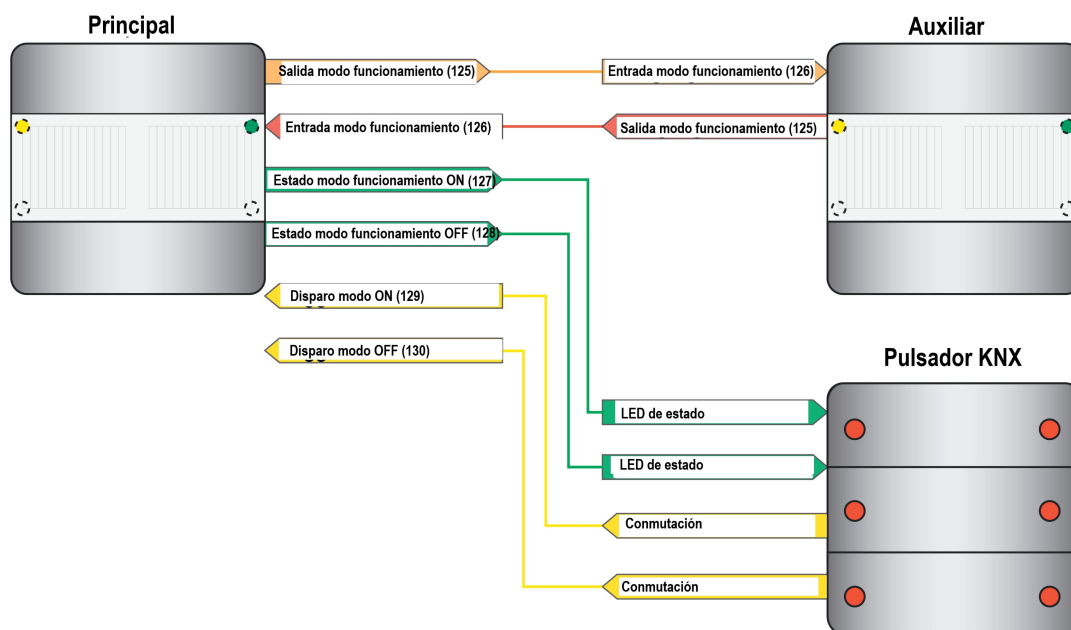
Principal

Auxiliar

Salida modo funcionamiento (125)

Entrada modo funcionamiento (126)

Entrada modo funcionamiento (126)

Salida modo funcionamiento (125)

Estado modo funcionamiento ON (127)

Estado modo funcionamiento OFF (128)

Disparo modo ON (129)

Disparo modo OFF (130)

Pulsador KNX

LED de estado

LED de estado

Conmutación

Conmutación